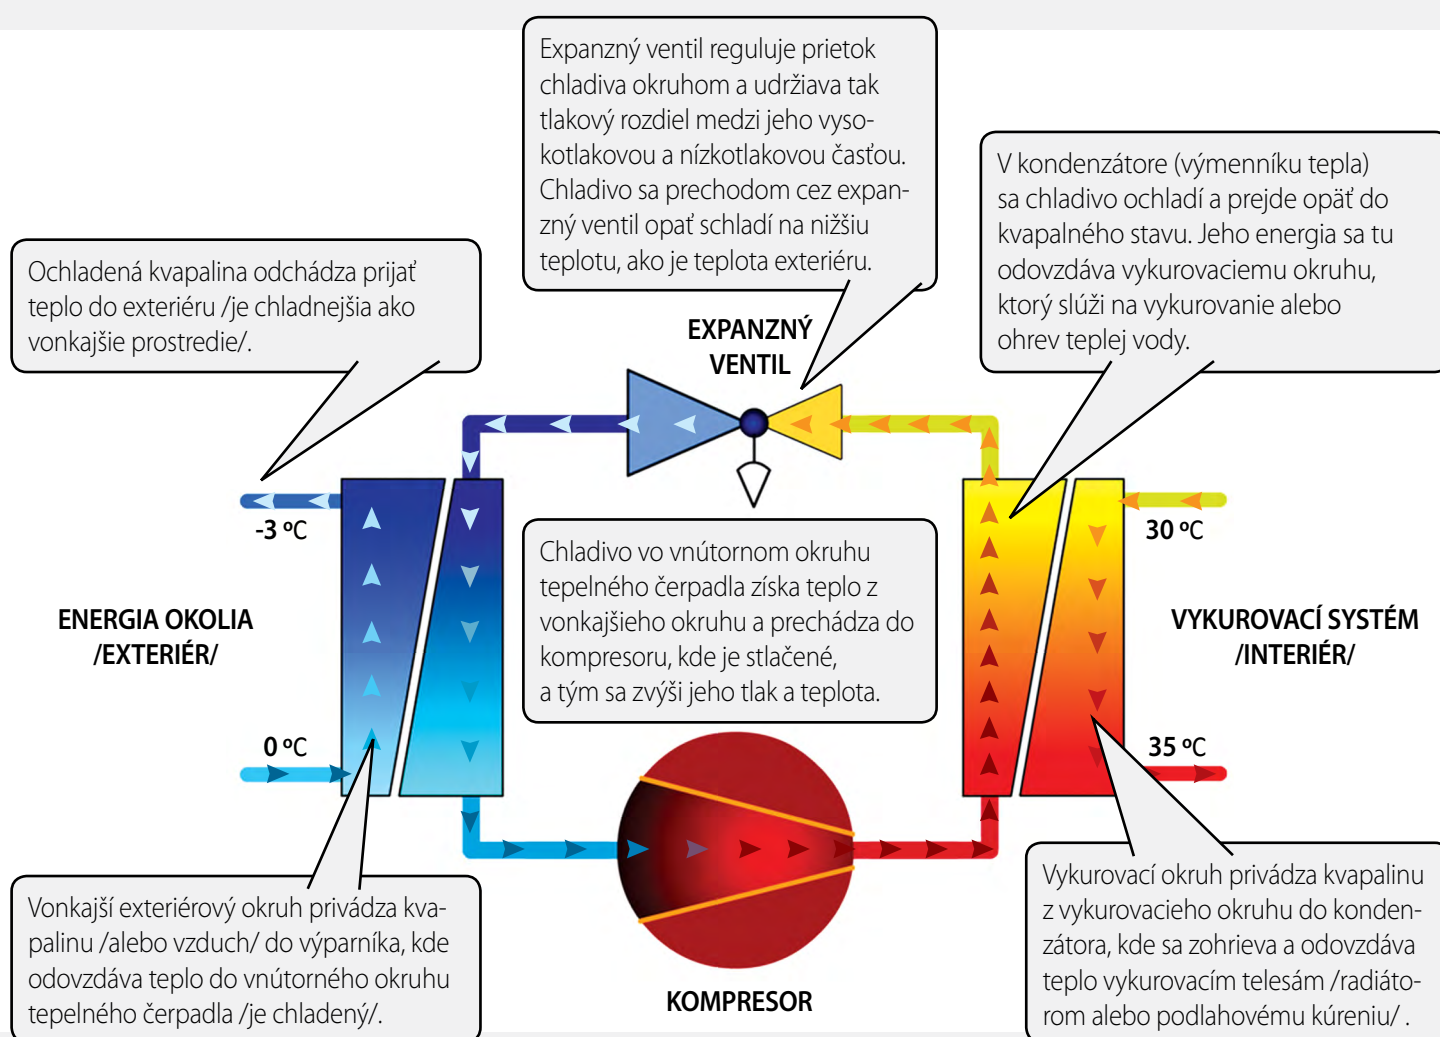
Expanzný ventil reguluje prietok chladiva okruhom a udržiava tak tlakový rozdiel medzi jeho vysokotlakovou a nízkotlakovou časťou. Chladivo sa prechodom cez expanzný ventil opäť schladí na nižšiu teplotu, ako je teplota exteriéru.

V kondenzátore (výmenníku tepla) sa chladivo ochladí a prejde opäť do kvapalného stavu. Jeho energia sa tu odovzdáva vykurovaciemu okruhu, ktorý slúži na vykurovanie alebo ohrev teplej vody.

Ochladená kvapalina odchádza prijať teplo do exteriéru /je chladnejšia ako vonkajšie prostredie/.

EXPANZNÝ VENTIL

-3 °C

30 °C

ENERGIA OKOLIA /EXTERIÉR/

Chladivo vo vnútornom okruhu tepelného čerpadla získa teplo z vonkajšieho okruhu a prechádza do kompresoru, kde je stlačené, a tým sa zvýši jeho tlak a teplota.

VYKUROVACÍ SYSTÉM /INTERIÉR/

0 °C

35 °C

Vonkajší exteriérový okruh privádza kvapalinu /alebo vzduch/ do výparníka, kde odovzdáva teplo do vnútorného okruhu tepelného čerpadla /je chladený/.

KOMPRESOR

Vykurovací okruh privádza kvapalinu z vykurovacieho okruhu do kondenzátora, kde sa zohrieva a odovzdáva teplo vykurovacím telesám /radiátorom alebo podlahovému kúreniu/ .